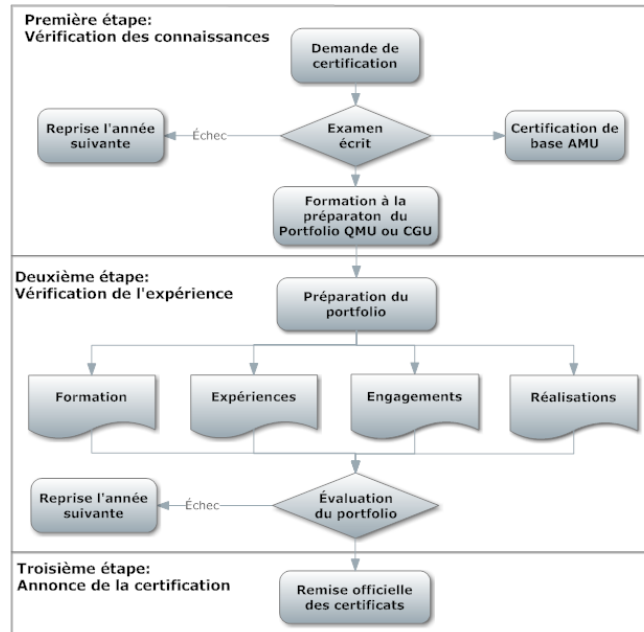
Première étape:
Vérification des connaissances

Demande de certification

Reprise l'année suivante

Échec

Examen écrit

Certification de base AMU

Formation à la préparaton du Portfolio QMU ou CGU

Deuxième étape:
Vérification de l'expérience

Préparation du portfolio

Formation

Expériences

Engagements

Réalisations

Reprise l'année suivante

Échec

Évaluation du portfolio

Troisième étape:
Annonce de la certification

Remise officielle des certificats